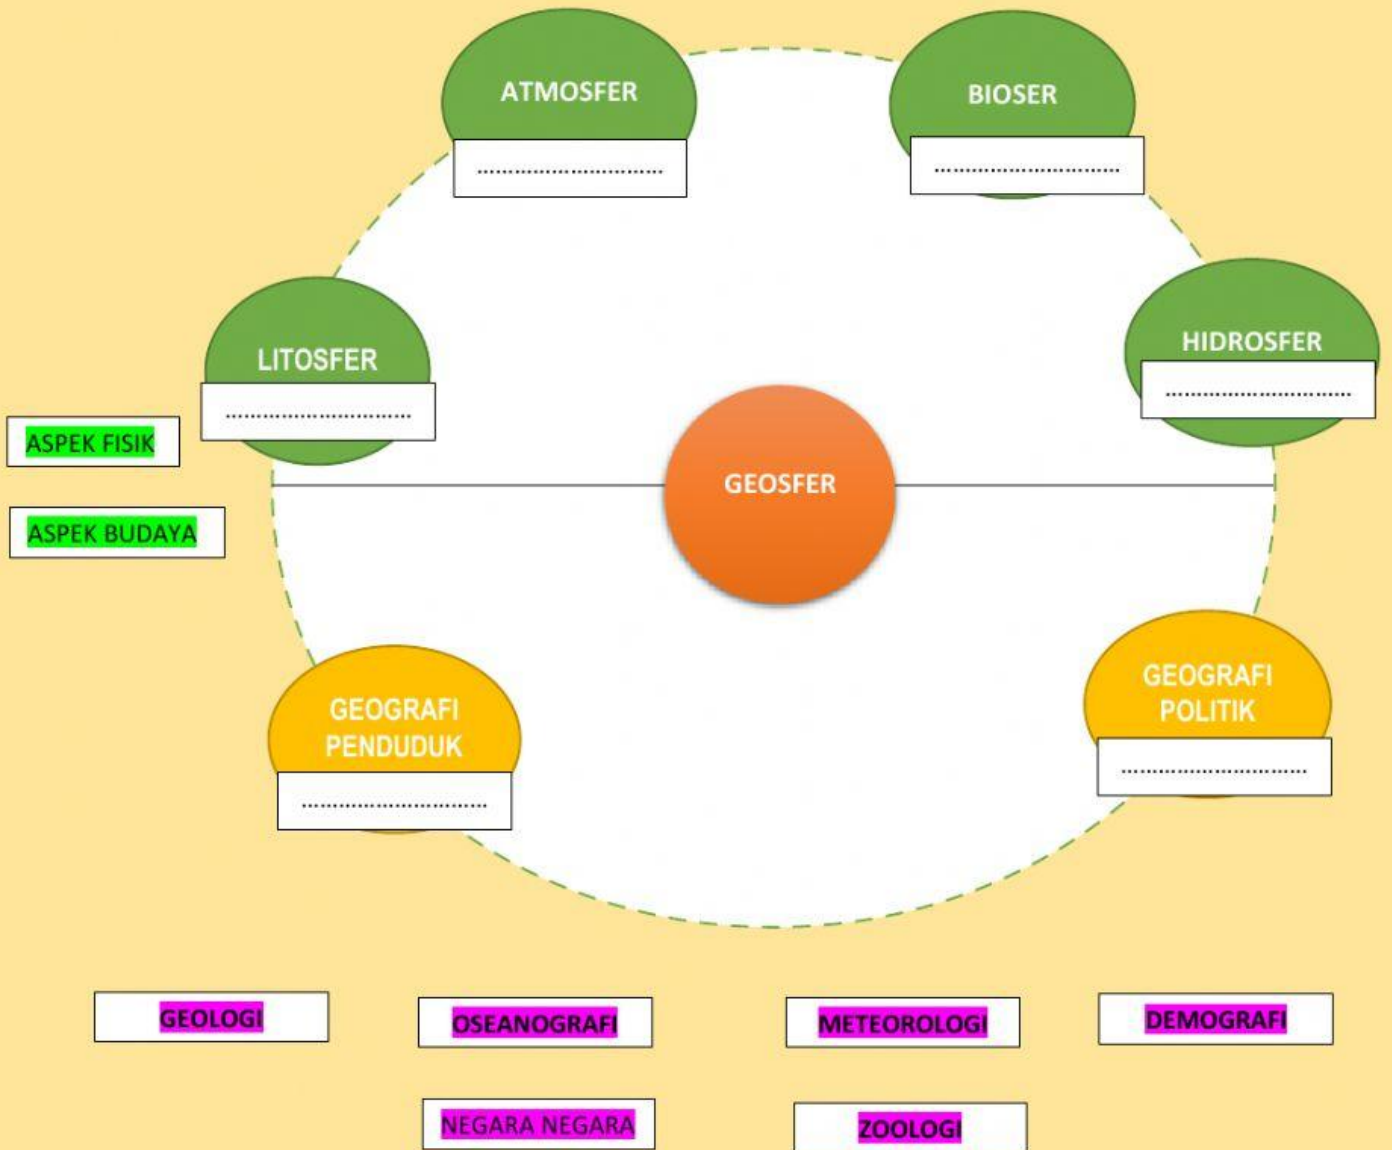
ATMOSFER
..............................

BIOSER
..............................

LITOSFER
..............................

HIDROSFER
..............................

ASPEK FISIK

ASPEK BUDAYA

GEOSFER

GEOGRAFI PENDUDUK
..............................

GEOGRAFI POLITIK
..............................

GEOLOGI

OSEANOGRAFI

METEOROLOGI

DEMOGRAFI

NEGARA NEGARA

ZOOLOGI